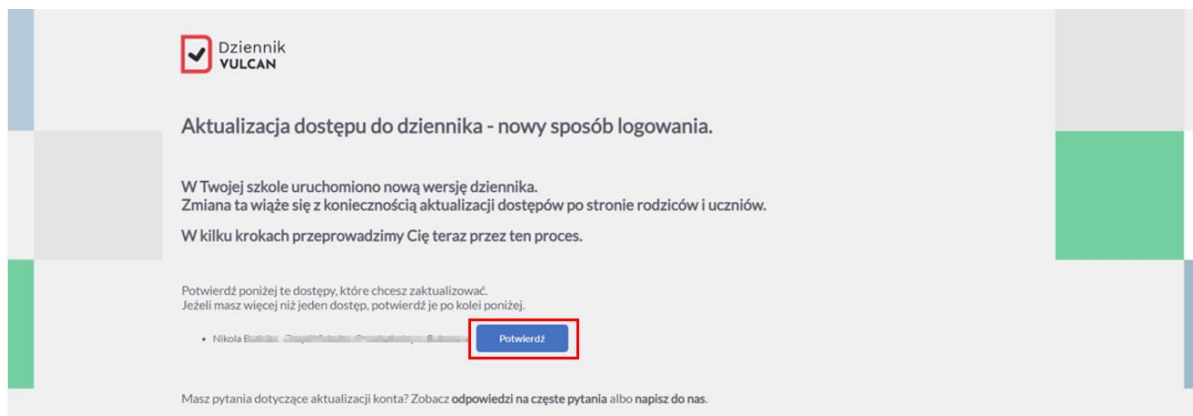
Dziennik
VULCAN

Aktualizacja dostępu do dziennika - nowy sposób logowania.

W Twojej szkole uruchomiono nową wersję dziennika.
Zmiana ta wiąże się z koniecznością aktualizacji dostępów po stronie rodziców i uczniów.

W kilku krokach przeprowadzimy Cię teraz przez ten proces.

Potwierdź poniżej te dostępy, które chcesz zaktualizować.
Jeżeli masz więcej niż jeden dostęp, potwierdź je po kolei poniżej.

• Nikola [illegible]

Potwierdź

Masz pytania dotyczące aktualizacji konta? Zobacz odpowiedzi na częste pytania albo napisz do nas.